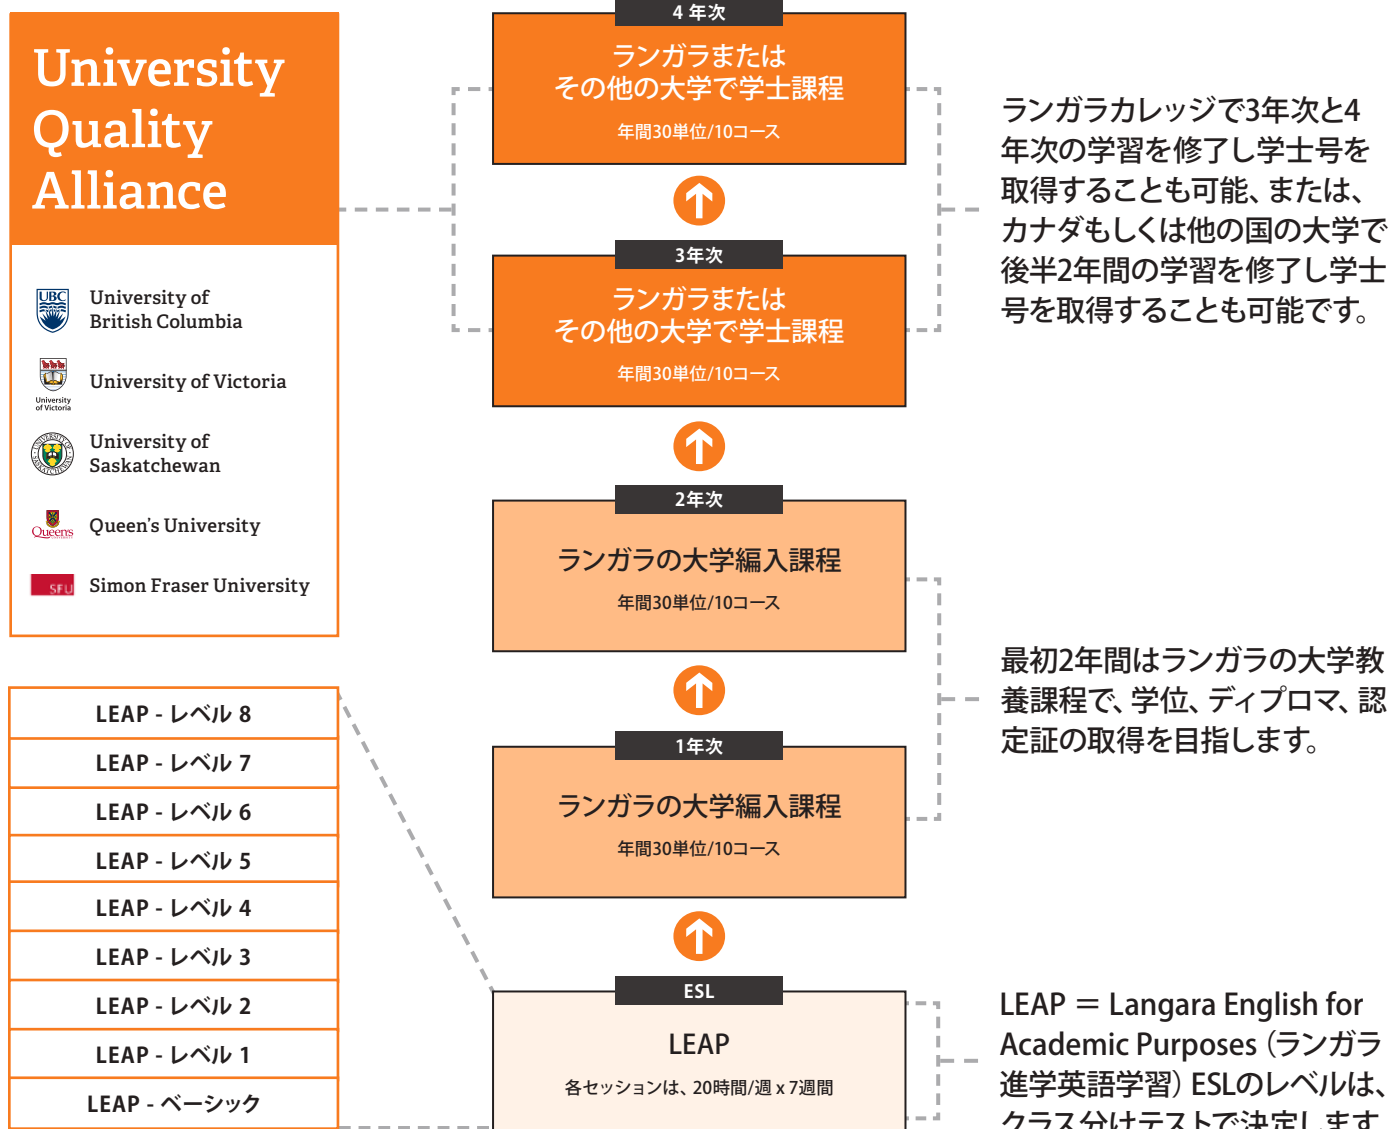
University Quality Alliance

UBC University of British Columbia

University of Victoria University of Victoria

University of Saskatchewan

Queens Queen's University

SFU Simon Fraser University

LEAP - レベル 8

LEAP - レベル 7

LEAP - レベル 6

LEAP - レベル 5

LEAP - レベル 4

LEAP - レベル 3

LEAP - レベル 2

LEAP - レベル 1

LEAP - ベーシック

4 年次

ランガラまたは
その他の大学で学士課程

年間30単位/10コース

3年次

ランガラまたは
その他の大学で学士課程

年間30単位/10コース

2年次

ランガラの大学編入課程

年間30単位/10コース

1年次

ランガラの大学編入課程

年間30単位/10コース

ESL

LEAP

各セッションは、20時間/週 x 7週間

ランガラカレッジで3年次と4年次の学習を修了し学士号を取得することも可能、または、カナダもしくは他の国の大学で後半2年間の学習を修了し学士号を取得することも可能です。

最初2年間はランガラの大学教養課程で、学位、ディプロマ、認定証の取得を目指します。

LEAP ＝ Langara English for Academic Purposes（ランガラ進学英語学習）ESLのレベルは、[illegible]